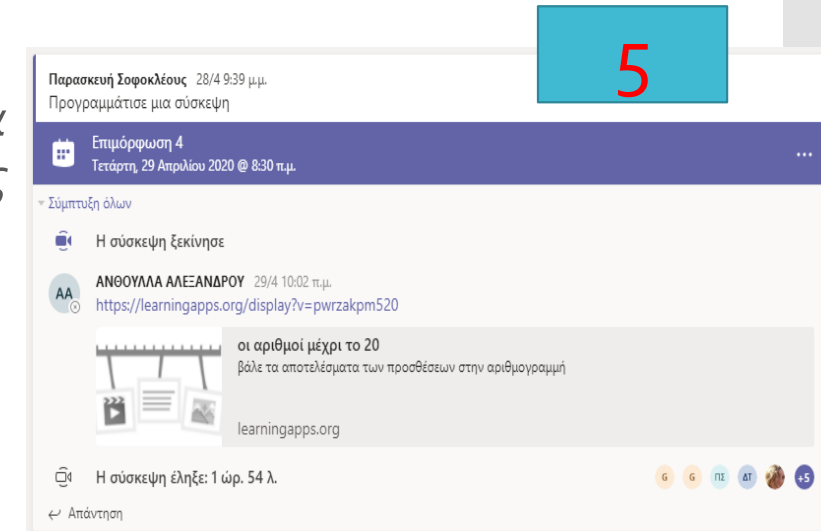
5

Παρασκευή Σοφοκλέους 28/4 9:39 μ.μ.
Προγραμμάτισε μια σύσκεψη

Επιμόρφωση 4
Τετάρτη, 29 Απριλίου 2020 @ 8:30 π.μ.

...

Σύμπτυξη όλων

Η σύσκεψη ξεκίνησε

AA ΑΝΘΟΥΛΛΑ ΑΛΕΞΑΝΔΡΟΥ 29/4 10:02 π.μ.
https://learningapps.org/display?v=pwrzakpm520

οι αριθμοί μέχρι το 20
βάλε τα αποτελέσματα των προσθέσεων στην αριθμογραμμή

learningapps.org

Η σύσκεψη έληξε: 1 ώρ. 54 λ.

G G ΠΣ ΔΤ +5

Απάντηση